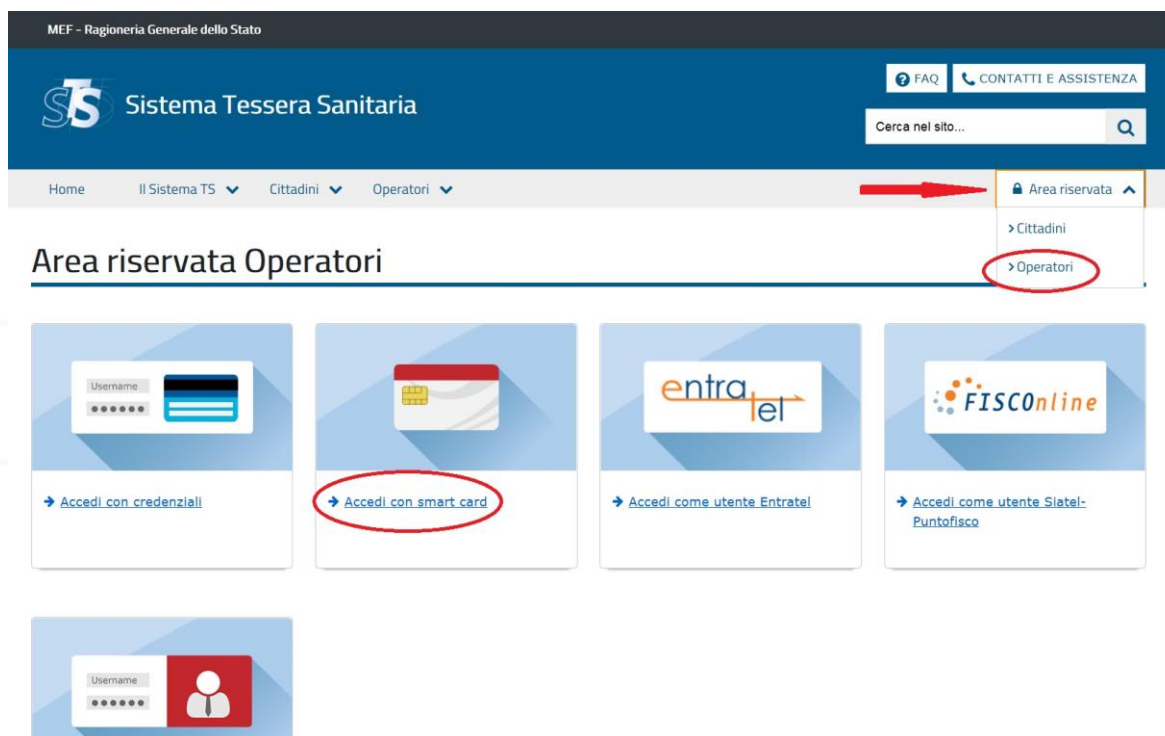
MEF - Ragioneria Generale dello Stato

TS Sistema Tessera Sanitaria

FAQ CONTATTI E ASSISTENZA

Cerca nel sito...

Home Il Sistema TS Cittadini Operatori

Area riservata

> Cittadini
> Operatori

Area riservata Operatori

Username
••••••

→ Accedi con credenziali

→ Accedi con smart card

entratel

→ Accedi come utente Entratel

FISCOnline

→ Accedi come utente Siatel-Puntofisco

Username
••••••